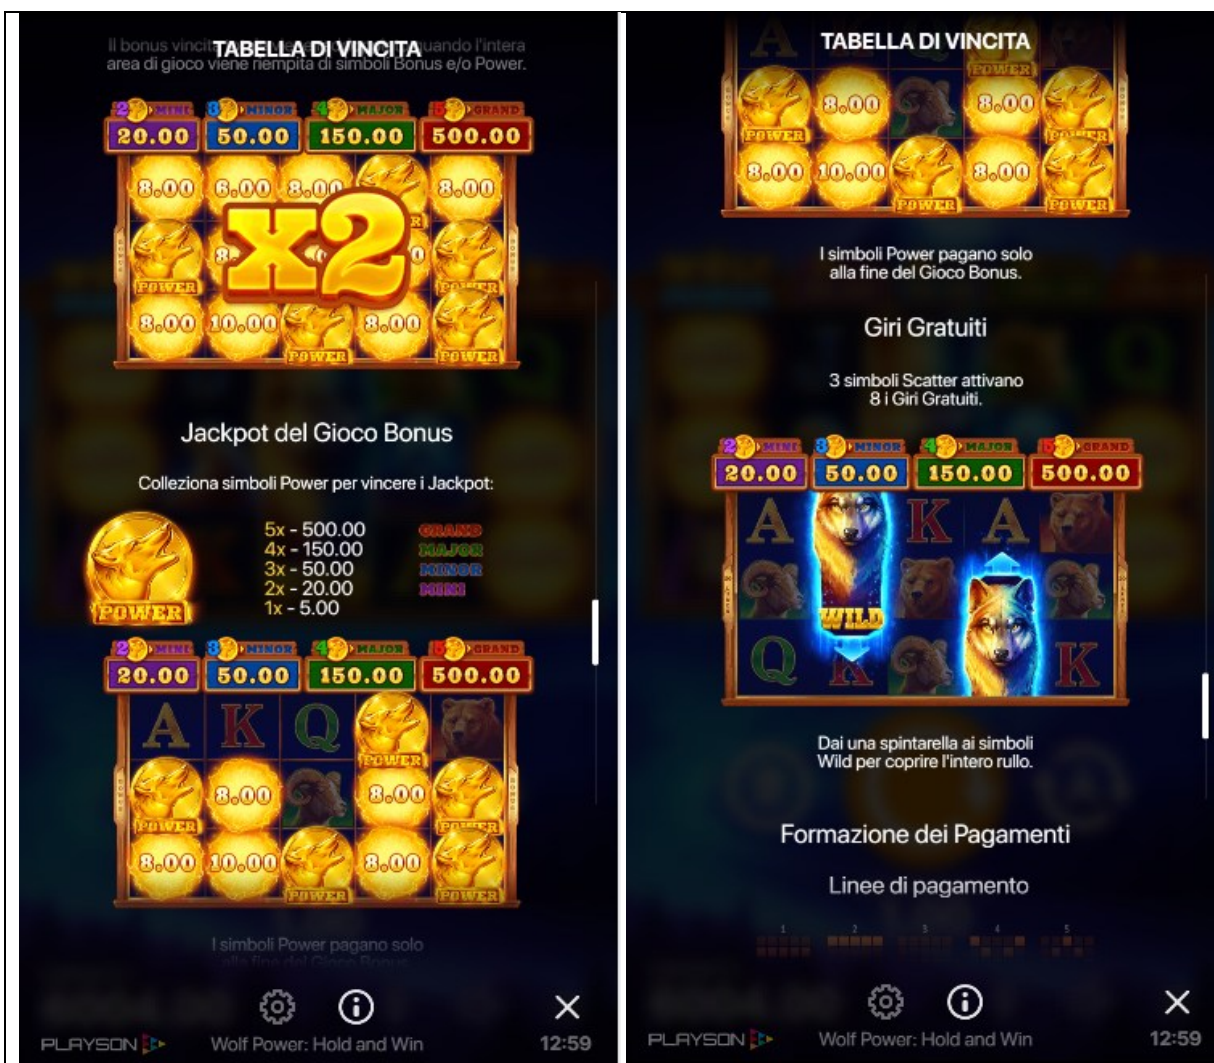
Il bonus vincit TABELLA DI VINCITA quando l'intera area di gioco viene riempita di simboli Bonus e/o Power.

2 MINI 20.00 | 3 MINOR 50.00 | 4 MAJOR 150.00 | 5 GRAND 500.00

8.00 6.00 8.00 8.00
X2
POWER POWER
8.00 10.00 8.00
POWER POWER

Jackpot del Gioco Bonus

Colleziona simboli Power per vincere i Jackpot:

POWER
5x - 500.00 GRAND
4x - 150.00 MAJOR
3x - 50.00 MINOR
2x - 20.00 MINI
1x - 5.00

2 MINI 20.00 | 3 MINOR 50.00 | 4 MAJOR 150.00 | 5 GRAND 500.00

A K Q
POWER
8.00 8.00
POWER POWER
8.00 10.00 8.00
POWER POWER

I simboli Power pagano solo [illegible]

PLAYSON Wolf Power: Hold and Win 12:59

TABELLA DI VINCITA

A POWER
8.00 8.00
POWER POWER
8.00 10.00 8.00
POWER POWER

I simboli Power pagano solo alla fine del Gioco Bonus.

Giri Gratuiti

3 simboli Scatter attivano 8 i Giri Gratuiti.

2 MINI 20.00 | 3 MINOR 50.00 | 4 MAJOR 150.00 | 5 GRAND 500.00

A K A
WILD
Q K K

Dai una spintarella ai simboli Wild per coprire l'intero rullo.

Formazione dei Pagamenti

Linee di pagamento

1 2 3 4 5

PLAYSON Wolf Power: Hold and Win 12:59